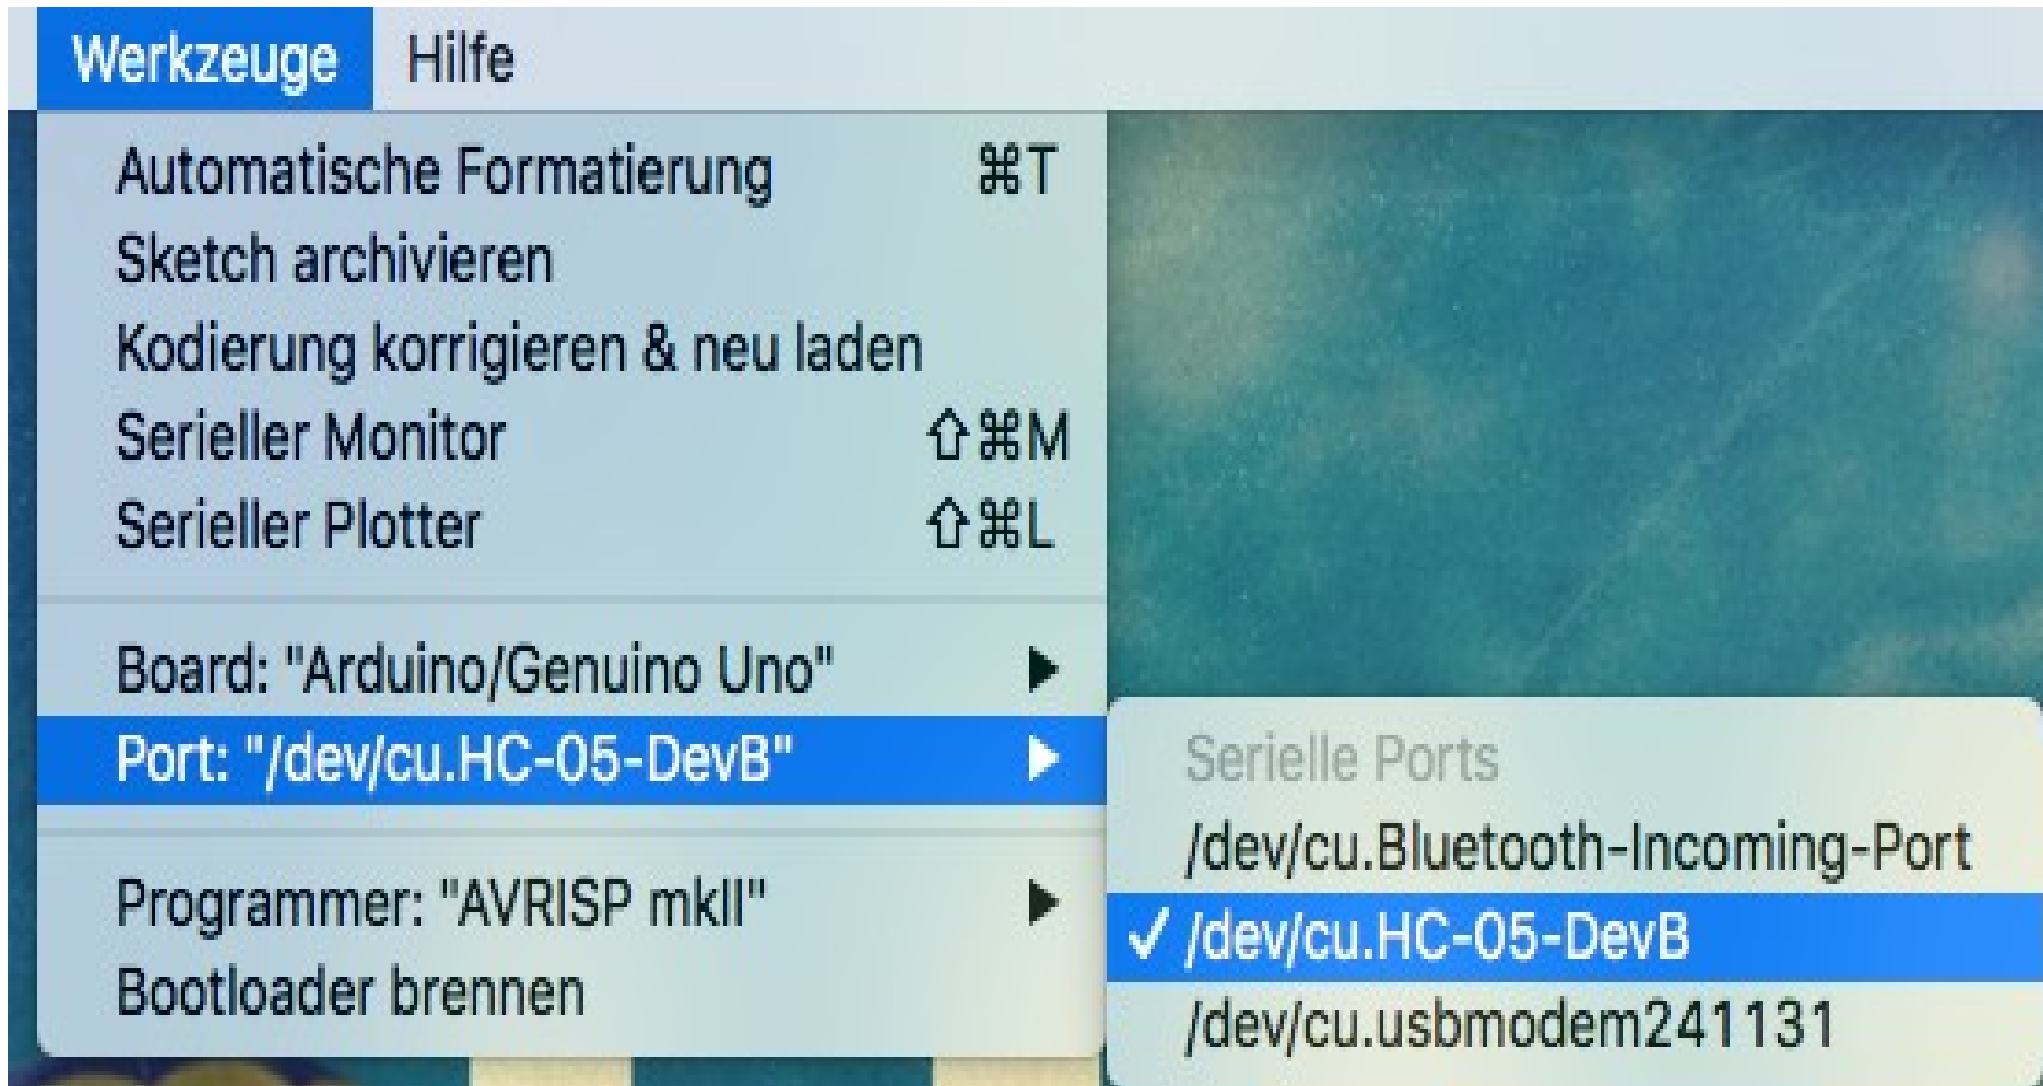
Werkzeuge Hilfe

Automatische Formatierung ⌘T
Sketch archivieren
Kodierung korrigieren & neu laden
Serieller Monitor ⇧⌘M
Serieller Plotter ⇧⌘L

Board: "Arduino/Genuino Uno"
Port: "/dev/cu.HC-05-DevB"

Programmer: "AVRISP mkII"
Bootloader brennen

Serielle Ports
/dev/cu.Bluetooth-Incoming-Port
✓ /dev/cu.HC-05-DevB
/dev/cu.usbmodem241131